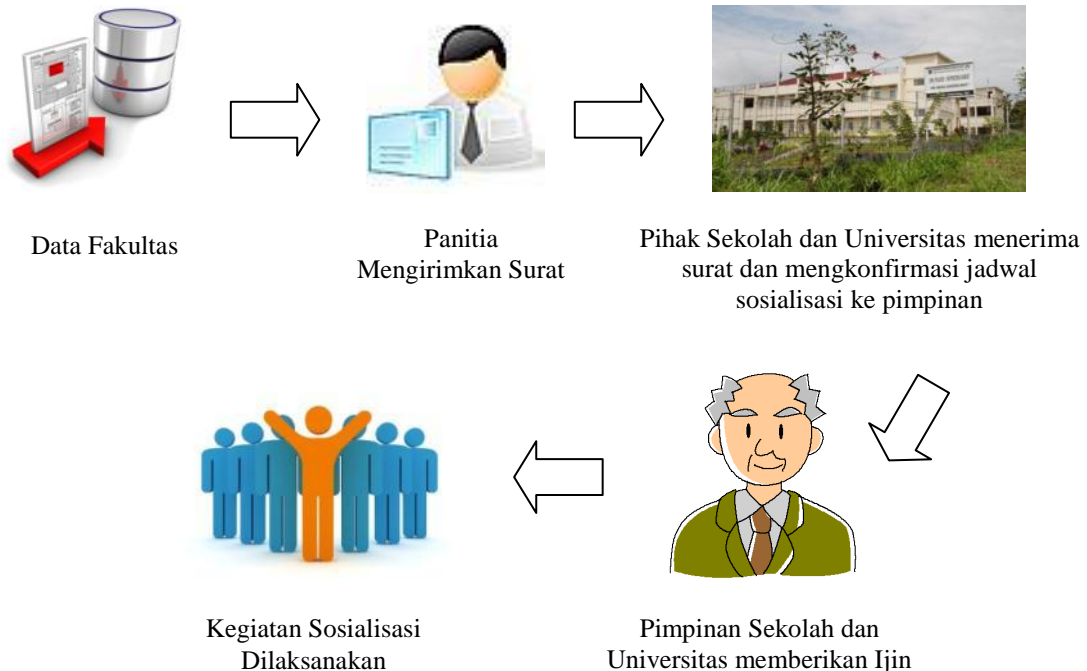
Data Fakultas

Panitia Mengirimkan Surat

Pihak Sekolah dan Universitas menerima surat dan mengkonfirmasi jadwal sosialisasi ke pimpinan

Kegiatan Sosialisasi Dilaksanakan

Pimpinan Sekolah dan Universitas memberikan Ijin